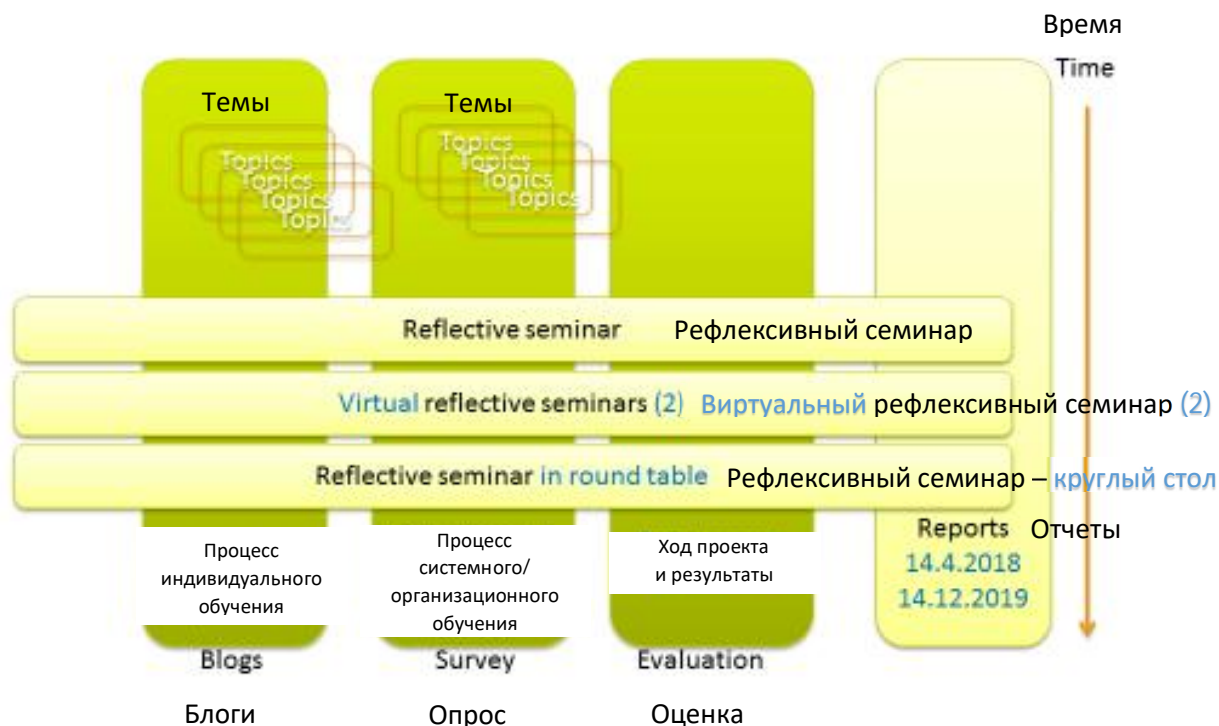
Время

Time

Темы

Topics
Topics
Topics
Topics

Темы

Topics
Topics
Topics
Topics

Reflective seminar Рефлексивный семинар

Virtual reflective seminars (2) Виртуальный рефлексивный семинар (2)

Reflective seminar in round table Рефлексивный семинар – круглый стол

Reports Отчеты
14.4.2018
14.12.2019

Процесс индивидуального обучения

Процесс системного/ организационного обучения

Ход проекта и результаты

Blogs

Survey

Evaluation

Блоги

Опрос

Оценка